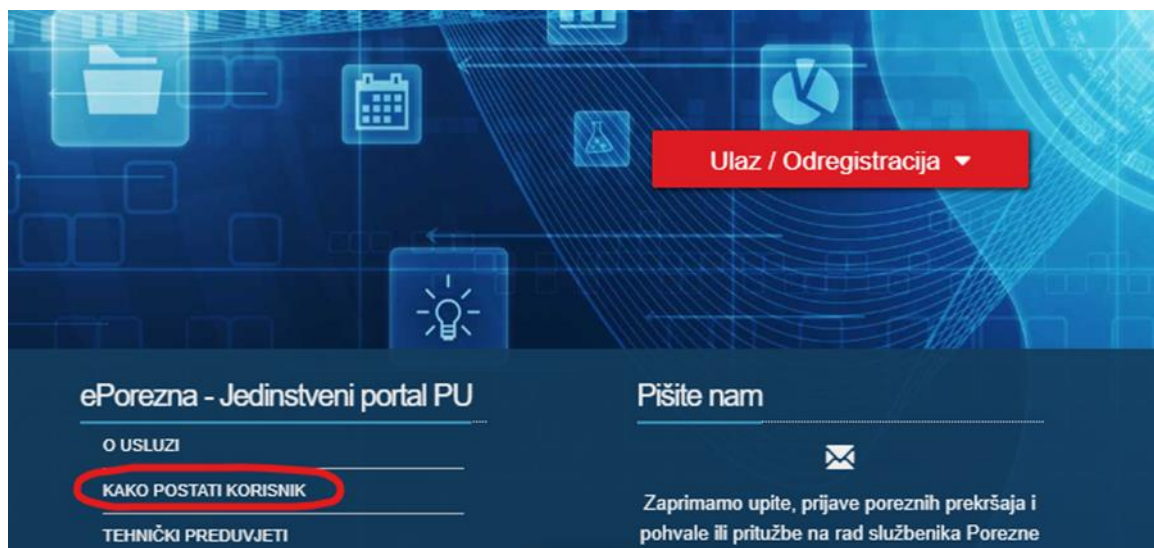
Ulaz / Odregistracija ▾

ePorezna - Jedinstveni portal PU

O USLUZI

KAKO POSTATI KORISNIK

TEHNIČKI PREDUVJETI

Pišite nam

Zaprimamo upite, prijave poreznih prekršaja i pohvale ili pritužbe na rad službenika Porezne